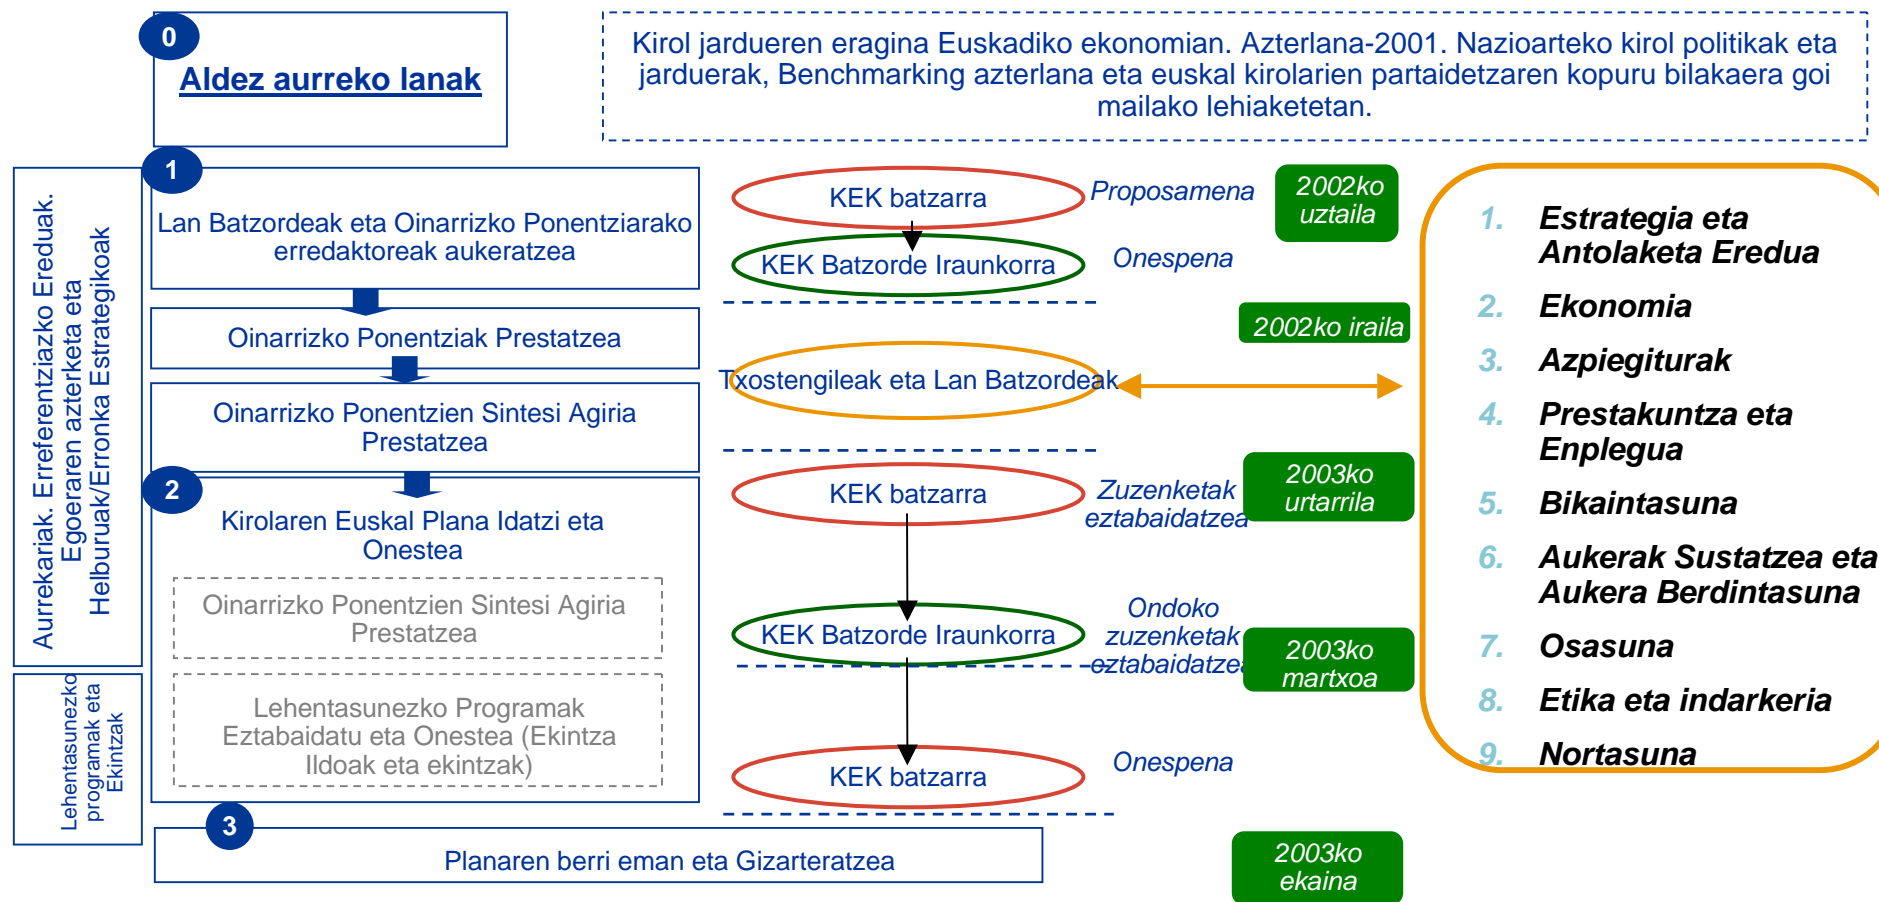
0
Aldez aurreko lanak

Kirol jardueren eragina Euskadiko ekonomian. Azterlana-2001. Nazioarteko kirol politikak eta jarduerak, Benchmarking azterlana eta euskal kirolarien partaidetzaren kopuru bilakaera goi mailako lehiaketetan.

Aurrekariak. Erreferentziazko Ereduak. Egoeraren azterketa eta Helburuak/Erronka Estrategikoak

1
Lan Batzordeak eta Oinarrizko Ponentziarako erredaktoreak aukeratzea

Oinarrizko Ponentziak Prestatzea

Oinarrizko Ponentzien Sintesi Agiria Prestatzea

2
Kirolaren Euskal Plana Idatzi eta Onestea

Oinarrizko Ponentzien Sintesi Agiria Prestatzea

Lehentasunezko Programak Eztabaidatu eta Onestea (Ekintza Ildoak eta ekintzak)

Lehentasunezko programak eta Ekintzak

3
Planaren berri eman eta Gizarteratzea

KEK batzarra
Proposamena
2002ko uztaila
KEK Batzorde Iraunkorra
Onespena
2002ko iraila
Txostengileak eta Lan Batzordeak
KEK batzarra
Zuzenketak eztabaidatzea
2003ko urtarrila
KEK Batzorde Iraunkorra
Ondoko zuzenketak eztabaidatzea
2003ko martxoa
KEK batzarra
Onespena
2003ko ekaina

1. Estrategia eta Antolaketa Eredua
2. Ekonomia
3. Azpiegiturak
4. Prestakuntza eta Enplegua
5. Bikaintasuna
6. Aukerak Sustatzea eta Aukera Berdintasuna
7. Osasuna
8. Etika eta indarkeria
9. Nortasuna